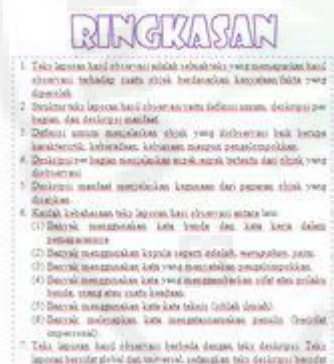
RINGKASAN

1. Teks laporan hasil observasi adalah sebuah teks yang memaparkan hasil observasi terhadap suatu objek berdasarkan kenyataan/fakta yang diperoleh.
2. Struktur teks laporan hasil observasi yaitu definisi umum, deskripsi per bagian, dan deskripsi manfaat.
3. Definisi umum menjelaskan objek yang diobservasi baik berupa karakteristik, keberadaan, kebiasaan maupun pengelompokkan.
4. Deskripsi per bagian menjelaskan secara rinci terkait dari objek yang diobservasi.
5. Deskripsi manfaat menjelaskan kegunaan dari paparan objek yang disajikan.
6. Kaidah kebahasaan teks laporan hasil observasi antara lain:
(1) Banyak menggunakan kata benda dan kata kerja dalam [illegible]
(2) Banyak menggunakan kopula seperti adalah, merupakan, yaitu.
(3) Banyak menggunakan kata yang menyatakan pengelompokkan.
(4) Banyak menggunakan kata yang menggambarkan sifat atau ciri benda, orang atau suatu keadaan.
(5) Banyak menggunakan kata-kata teknis (istilah ilmiah).
(6) Banyak melengkapi kata menggunakan penulis (bersifat objektif).
7. Teks laporan hasil observasi berbeda dengan teks deskripsi. Teks laporan bersifat global dan universal, sedangkan teks deskripsi bersifat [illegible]